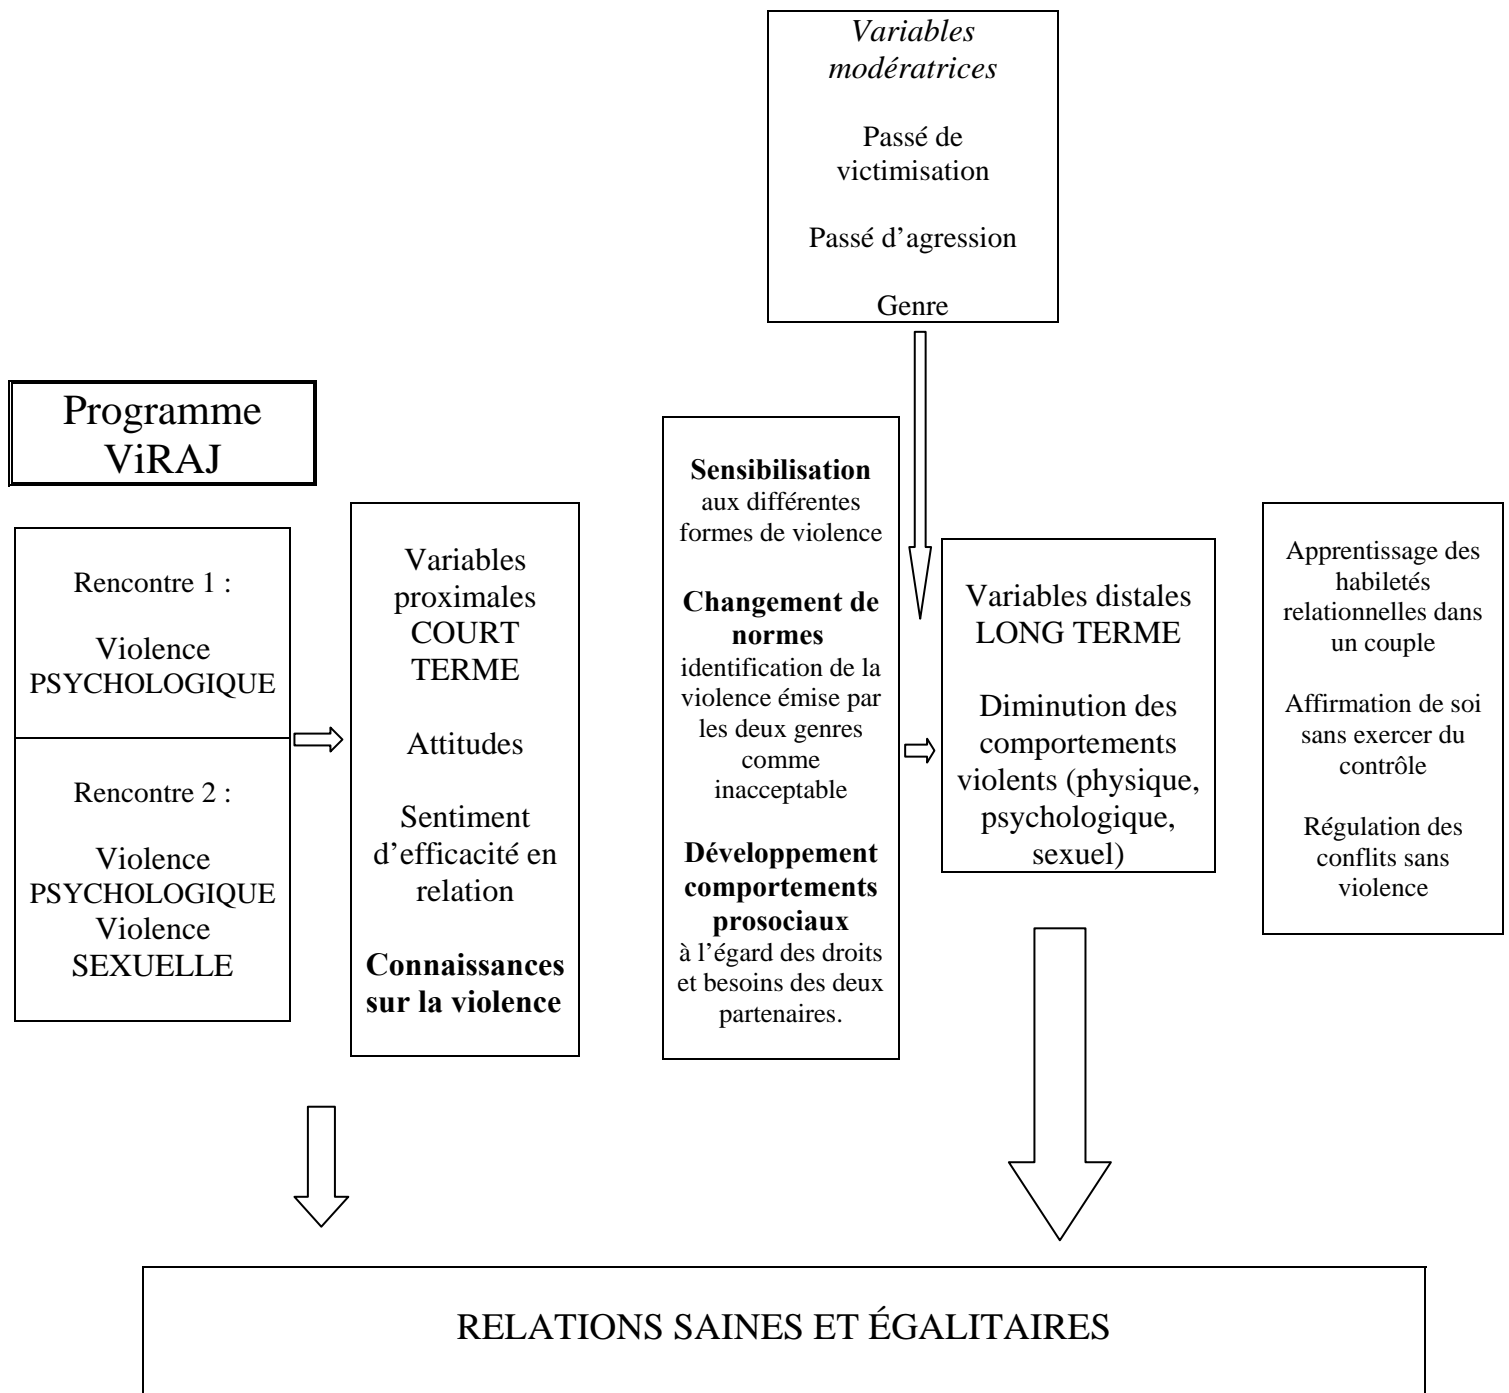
Variables modératrices

Passé de victimisation

Passé d'agression

Genre

Programme ViRAJ

Rencontre 1 :

Violence PSYCHOLOGIQUE

Rencontre 2 :

Violence PSYCHOLOGIQUE Violence SEXUELLE

Variables proximales COURT TERME

Attitudes

Sentiment d'efficacité en relation

**Connaissances sur la violence**

**Sensibilisation** aux différentes formes de violence

**Changement de normes** identification de la violence émise par les deux genres comme inacceptable

**Développement comportements prosociaux** à l'égard des droits et besoins des deux partenaires.

Variables distales LONG TERME

Diminution des comportements violents (physique, psychologique, sexuel)

Apprentissage des habiletés relationnelles dans un couple

Affirmation de soi sans exercer du contrôle

Régulation des conflits sans violence

RELATIONS SAINES ET ÉGALITAIRES